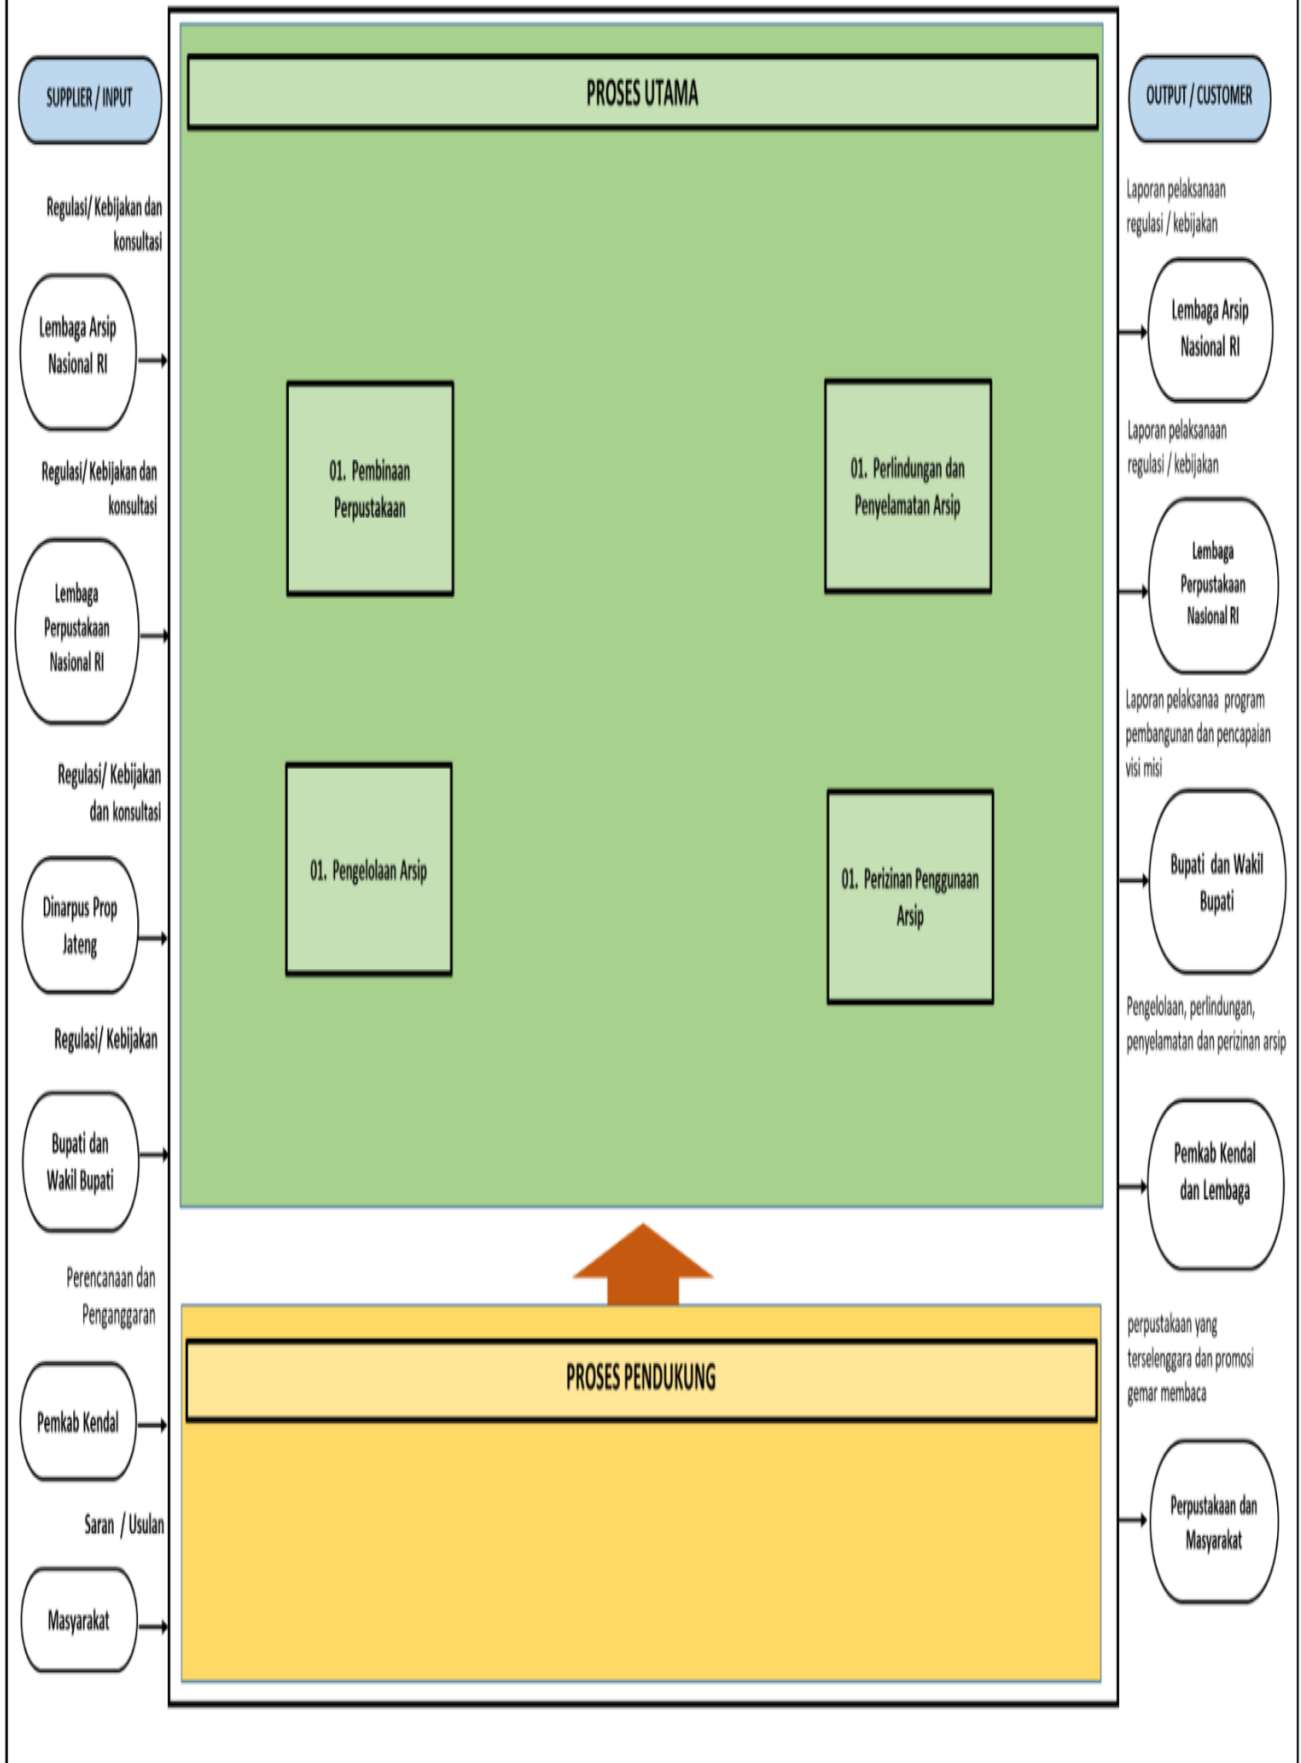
SUPPLIER / INPUT

Regulasi/ Kebijakan dan konsultasi

Lembaga Arsip Nasional RI

Regulasi/ Kebijakan dan konsultasi

Lembaga Perpustakaan Nasional RI

Regulasi/ Kebijakan dan konsultasi

Dinarpus Prop Jateng

Regulasi/ Kebijakan

Bupati dan Wakil Bupati

Perencanaan dan Penganggaran

Pemkab Kendal

Saran / Usulan

Masyarakat

PROSES UTAMA

01. Pembinaan Perpustakaan

01. Perlindungan dan Penyelamatan Arsip

01. Pengelolaan Arsip

01. Perizinan Penggunaan Arsip

PROSES PENDUKUNG

OUTPUT / CUSTOMER

Laporan pelaksanaan regulasi / kebijakan

Lembaga Arsip Nasional RI

Laporan pelaksanaan regulasi / kebijakan

Lembaga Perpustakaan Nasional RI

Laporan pelaksanaa program pembangunan dan pencapaian visi misi

Bupati dan Wakil Bupati

Pengelolaan, perlindungan, penyelamatan dan perizinan arsip

Pemkab Kendal dan Lembaga

perpustakaan yang terselenggara dan promosi gemar membaca

Perpustakaan dan Masyarakat